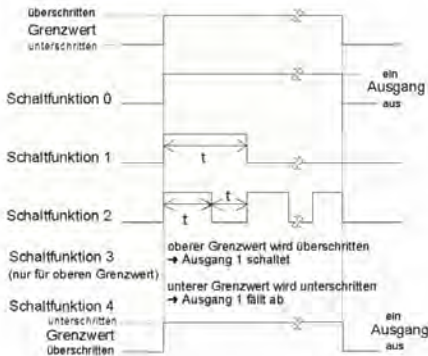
überschritten
Grenzwert
unterschritten

Schaltfunktion 0

ein
Ausgang
aus

Schaltfunktion 1

t

Schaltfunktion 2

t

t

Schaltfunktion 3
(nur für oberen Grenzwert)

oberer Grenzwert wird überschritten
→ Ausgang 1 schaltet

unterer Grenzwert wird unterschritten
→ Ausgang 1 fällt ab

Schaltfunktion 4
unterschritten
Grenzwert
überschritten

ein
Ausgang
aus